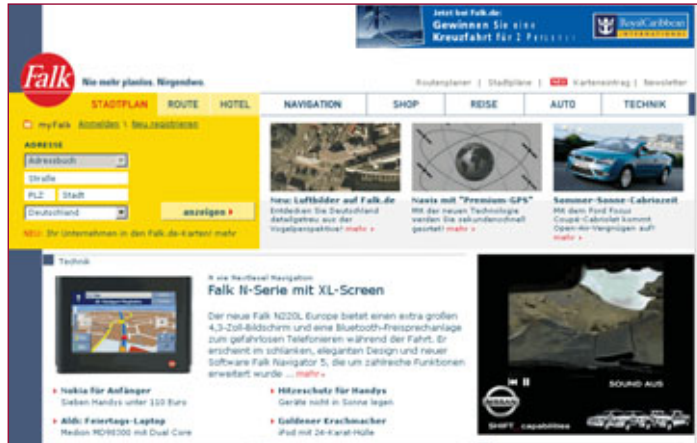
Jetzt bei Falk.de:
Gewinnen Sie eine Kreuzfahrt für 2 Personen
Royal Caribbean INTERNATIONAL

Falk
Nie mehr planlos. Nirgendwo.

Routenplaner | Stadtpläne | NEU Karteneintrag | Newsletter

STADTPLAN | ROUTE | HOTEL | NAVIGATION | SHOP | REISE | AUTO | TECHNIK

myFalk Anmelden | Neu registrieren

ADRESSE
Adressbuch
Straße
PLZ
Stadt
Deutschland
anzeigen
NEU: Ihr Unternehmen in den Falk.de-Karten! mehr

Neu: Luftbilder auf Falk.de
Entdecken Sie Deutschland detailgetreu aus der Vogelperspektive! mehr »

Navis mit "Premium-GPS"
Mit der neuen Technologie werden Sie sekundenschnell geortet! mehr »

Sommer-Sonne-Cabriozeit
Mit dem Ford Focus Coupé-Cabriolet kommt Open-Air-Vergnügen auf! mehr »

Technik

Die neue Navigation
Falk N-Serie mit XL-Screen

Der neue Falk N220L Europe bietet einen extra großen 4,3-Zoll-Bildschirm und eine Bluetooth-Freisprechanlage zum gefahrlosen Telefonieren während der Fahrt. Er erscheint im schlanken, eleganten Design und neuer Software Falk Navigator 5, die um zahlreiche Funktionen erweitert wurde ... mehr »

Nokia für Anfänger
Sieben Handys unter 110 Euro

Hitzeschutz für Handys
Geräte nicht in Sonne legen

Aldi: Feiertags-Laptop
Medion MD96300 mit Dual Core

Goldener Krachmacher
iPod mit 24-Karat-Hülle

SOUND AUS
SHIFT capabilities